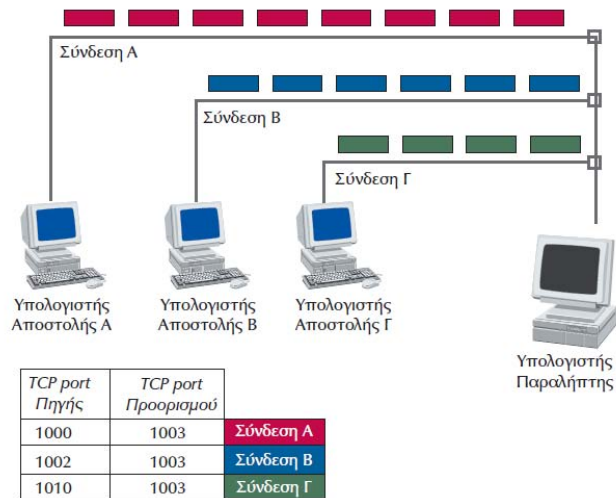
Σύνδεση Α

Σύνδεση Β

Σύνδεση Γ

Υπολογιστής Αποστολής Α

Υπολογιστής Αποστολής Β

Υπολογιστής Αποστολής Γ

Υπολογιστής Παραλήπτης

| TCP port Πηγής | TCP port Προορισμού | |
|---|---|---|
| 1000 | 1003 | Σύνδεση Α |
| 1002 | 1003 | Σύνδεση Β |
| 1010 | 1003 | Σύνδεση Γ |